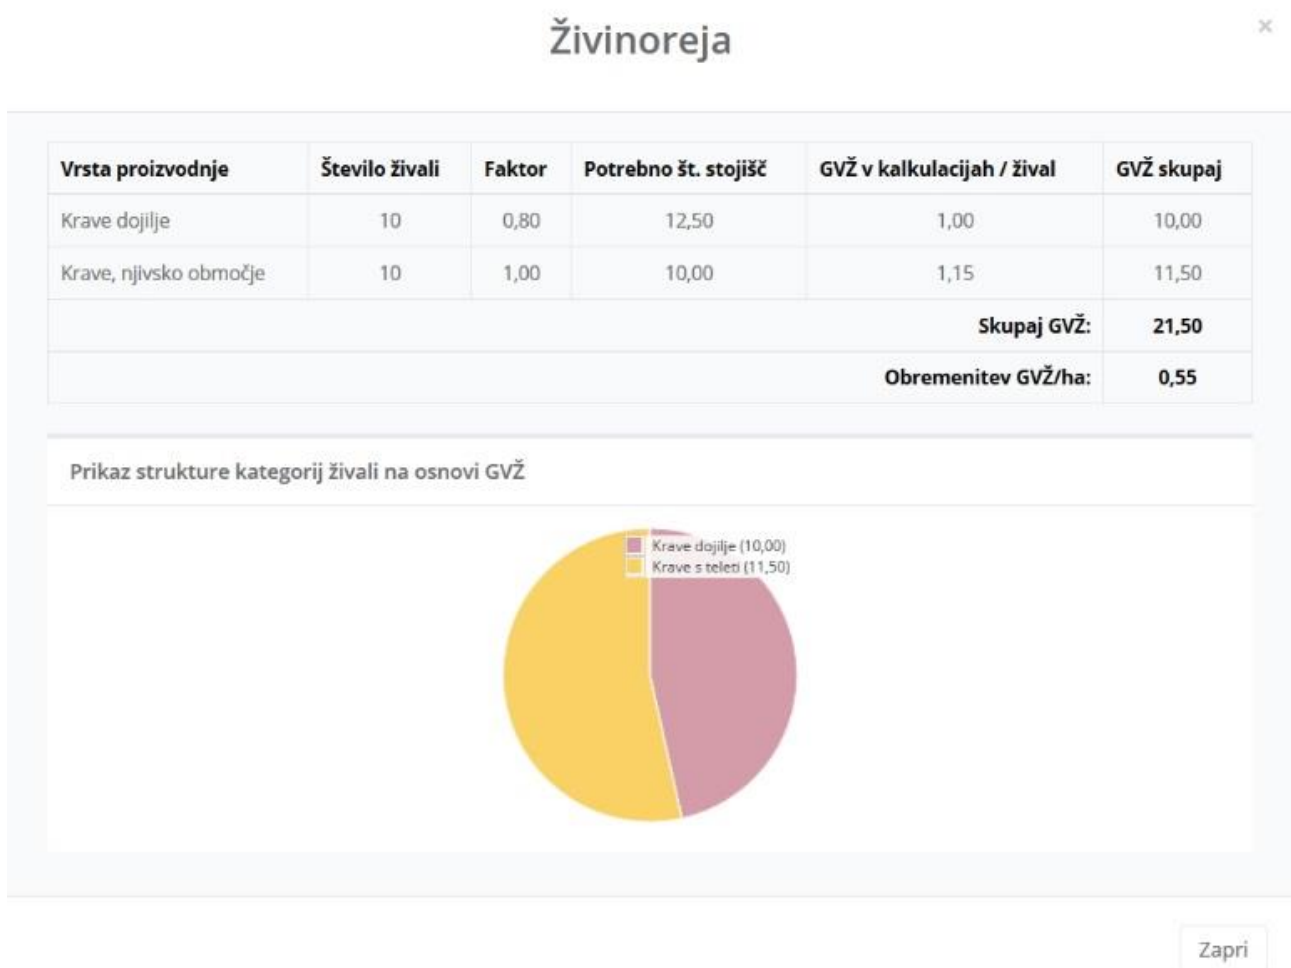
Živinoreja

×

| Vrsta proizvodnje | Število živali | Faktor | Potrebno št. stojišč | GVŽ v kalkulacijah / žival | GVŽ skupaj |
|---|---|---|---|---|---|
| Krave dojilje | 10 | 0,80 | 12,50 | 1,00 | 10,00 |
| Krave, njivsko območje | 10 | 1,00 | 10,00 | 1,15 | 11,50 |
| | | | | Skupaj GVŽ: | 21,50 |
| | | | | Obremenitev GVŽ/ha: | 0,55 |

Prikaz strukture kategorij živali na osnovi GVŽ

Krave dojilje (10,00)
Krave s teleti (11,50)

Zapri